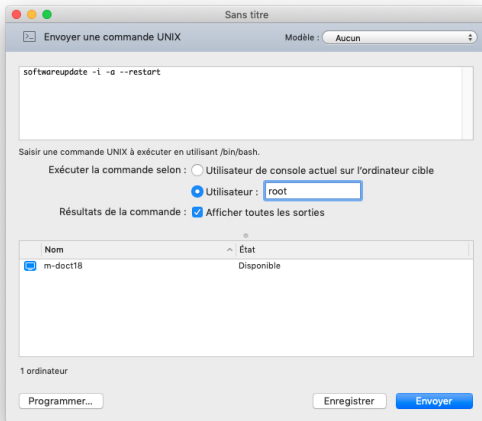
Sans titre

Envoyer une commande UNIX

Modèle : Aucun

softwareupdate -i -a --restart

Saisir une commande UNIX à exécuter en utilisant /bin/bash.

Exécuter la commande selon : Utilisateur de console actuel sur l'ordinateur cible

Utilisateur : root

Résultats de la commande : Afficher toutes les sorties

| Nom | État |
|---|---|
| m-doct18 | Disponible |

1 ordinateur

Programmer...

Enregistrer

Envoyer